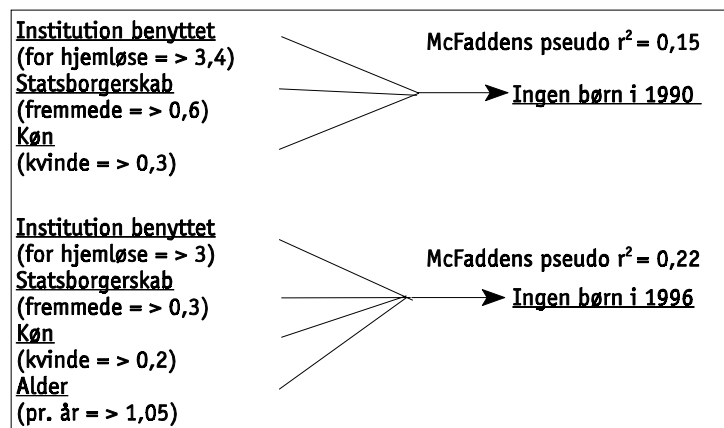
Institution benyttet
(for hjemløse = > 3,4)
Statsborgerskab
(fremmede = > 0,6)
Køn
(kvinde = > 0,3)

McFaddens pseudo $r^2 = 0,15$

Ingen børn i 1990

Institution benyttet
(for hjemløse = > 3)
Statsborgerskab
(fremmede = > 0,3)
Køn
(kvinde = > 0,2)
Alder
(pr. år = > 1,05)

McFaddens pseudo $r^2 = 0,22$

Ingen børn i 1996